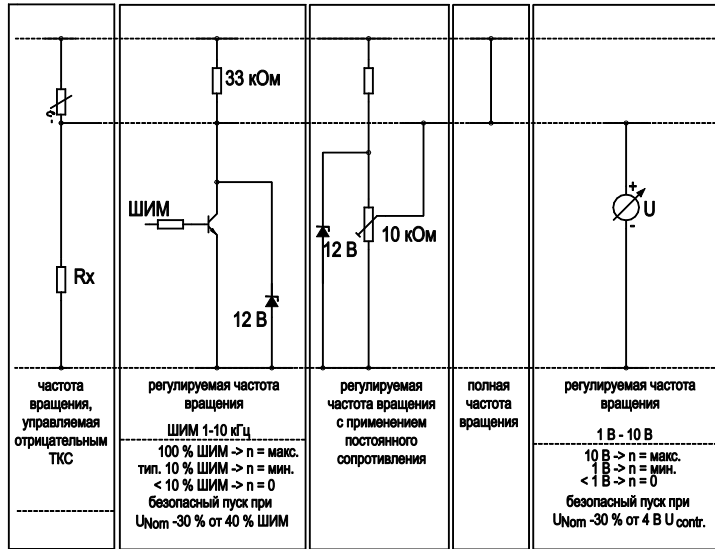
-ϑ

Rx

частота вращения, управляемая отрицательным ТКС

33 кОм

ШИМ

12 В

регулируемая частота вращения

ШИМ 1-10 кГц

100 % ШИМ -> n = макс.
тип. 10 % ШИМ -> n = мин.
< 10 % ШИМ -> n = 0
безопасный пуск при
$U_{Nom}$ -30 % от 40 % ШИМ

12 В

10 кОм

регулируемая частота вращения с применением постоянного сопротивления

полная частота вращения

+
U
-

регулируемая частота вращения

1 В - 10 В

10 В -> n = макс.
1 В -> n = мин.
< 1 В -> n = 0
безопасный пуск при
$U_{Nom}$ -30 % от 4 В $U_{contr.}$